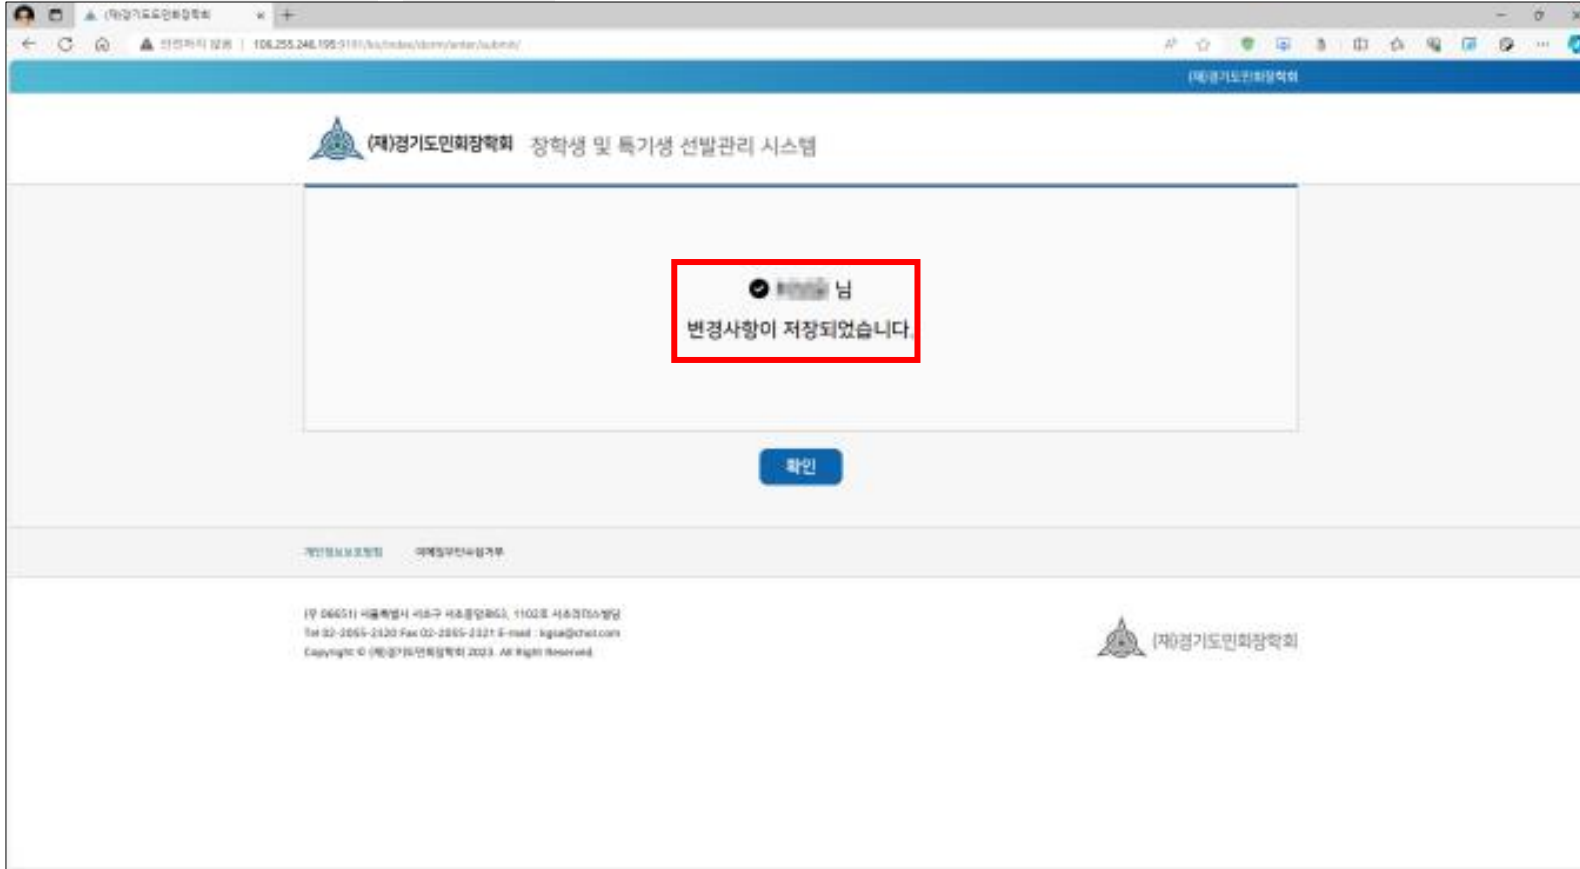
(재)경기도민회장학회

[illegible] 106.255.246.195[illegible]

(재)경기도민회장학회

(재)경기도민회장학회 장학생 및 특기생 선발관리 시스템

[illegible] 님

변경사항이 저장되었습니다.

확인

개인정보보호정책 이메일무단수집거부

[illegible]
Tel 02-2055-2320 Fax 02-2055-2321 E-mail : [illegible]
Copyright © (재)경기도민회장학회 2023. All Right Reserved.

(재)경기도민회장학회